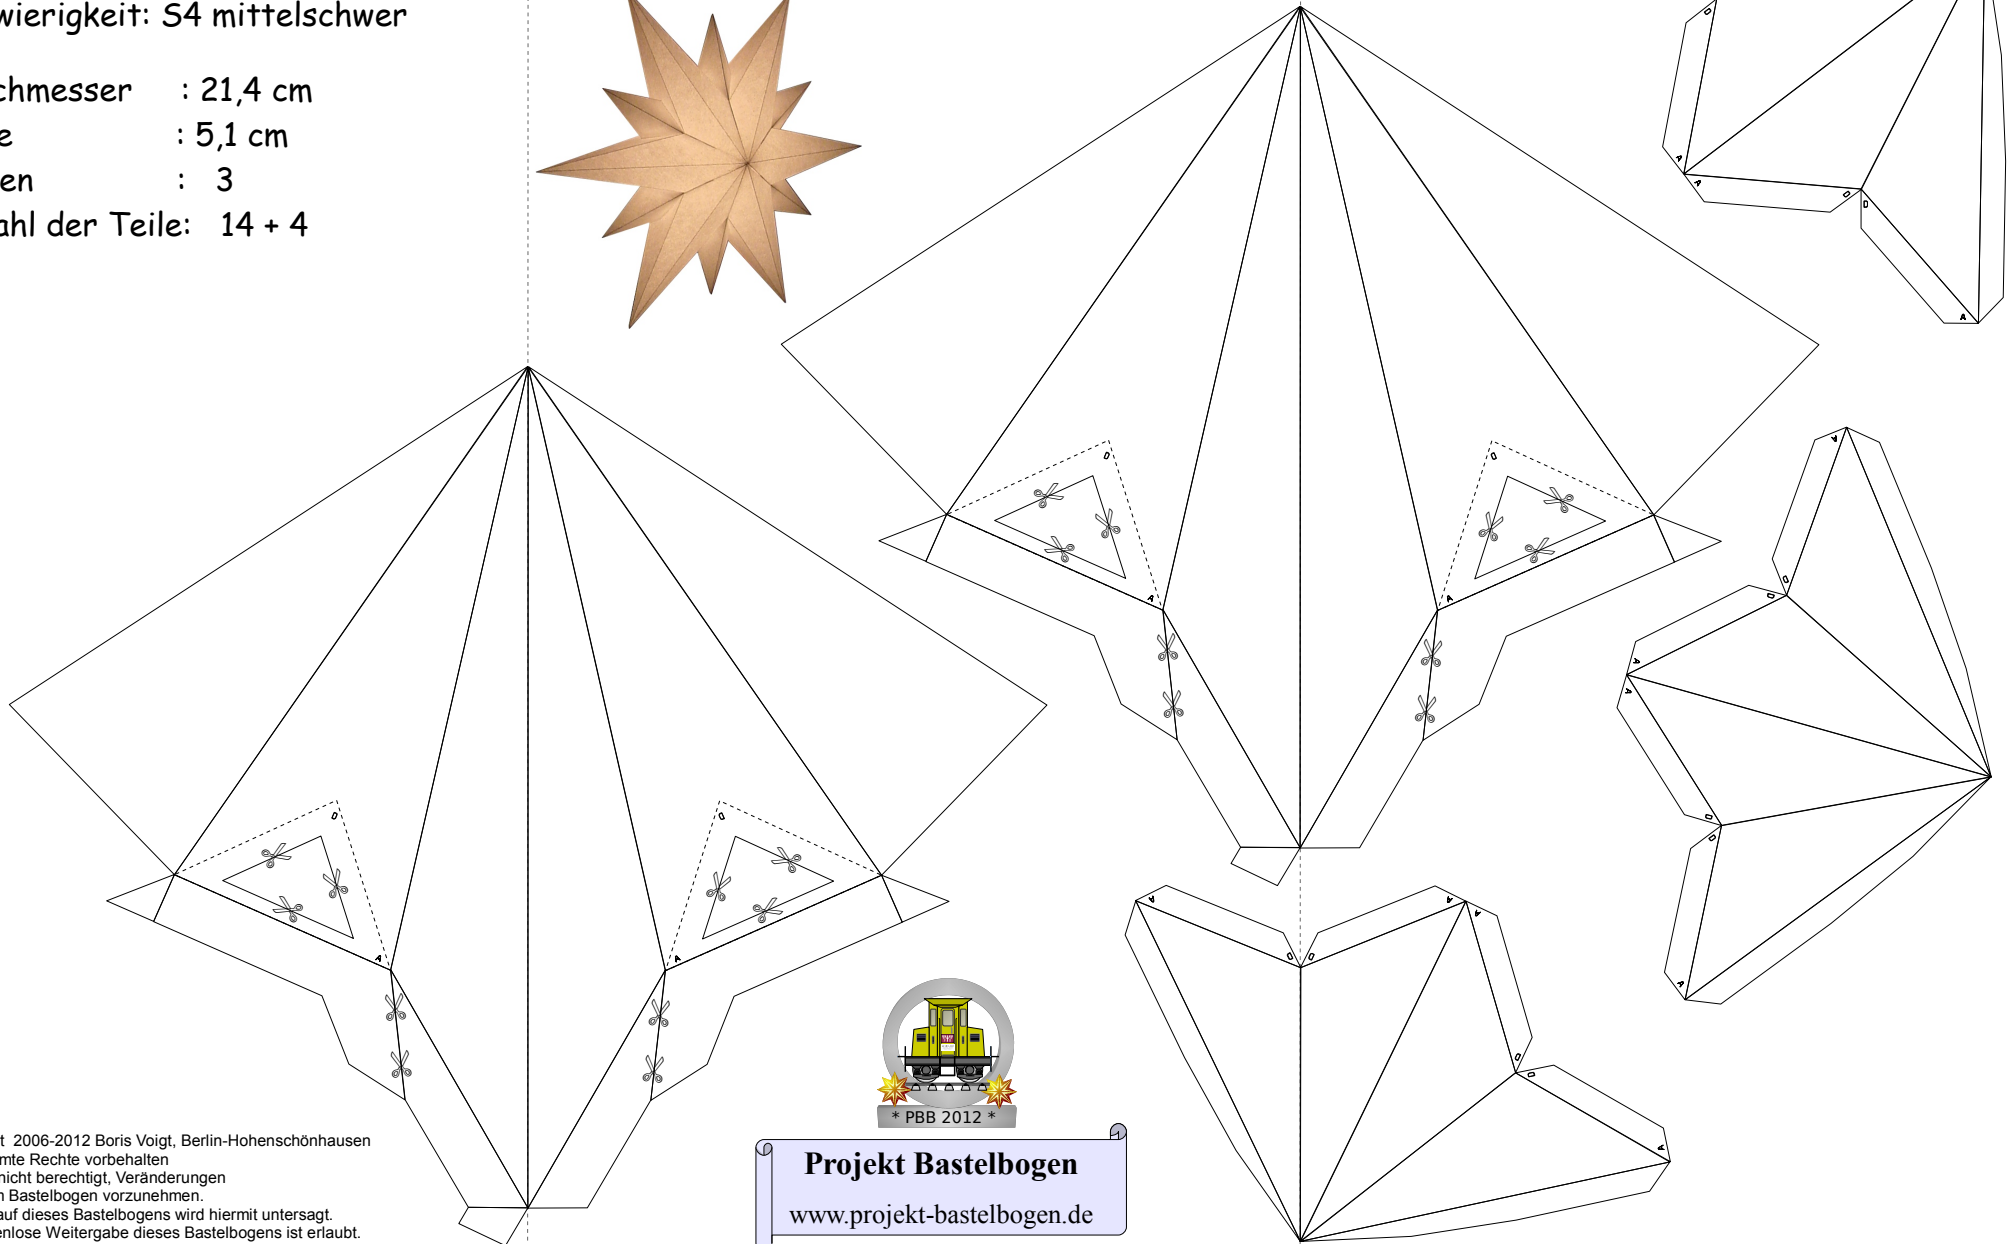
wierigkeit: S4 mittelschwer

chmesser : 21,4 cm
e : 5,1 cm
en : 3
ahl der Teile: 14 + 4

D
D
D
D
A
A
A
A
D
D
D
D
A
A
A
A
D
D
A
A
A
A
D
D
A
A
D
D
A
A

* PBB 2012 *

Projekt Bastelbogen
www.projekt-bastelbogen.de

t 2006-2012 Boris Voigt, Berlin-Hohenschönhausen
mte Rechte vorbehalten
nicht berechtigt, Veränderungen
n Bastelbogen vorzunehmen.
auf dieses Bastelbogens wird hiermit untersagt.
enlose Weitergabe dieses Bastelbogens ist erlaubt.